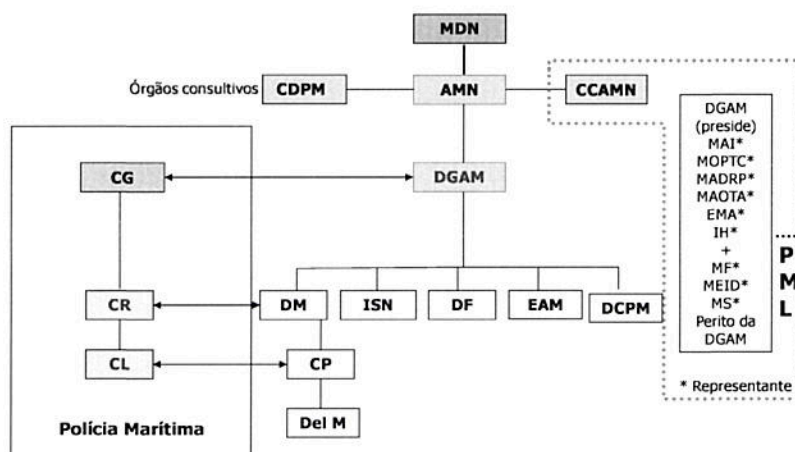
MDN

Órgãos consultivos CDPM

AMN

CCAMN

DGAM (preside) MAI* MOPTC* MADRP* MAOTA* EMA* IH* + MF* MEID* MS* Perito da DGAM

P M L

* Representante

CG

DGAM

CR

DM

ISN

DF

EAM

DCPM

CL

CP

Del M

Polícia Marítima